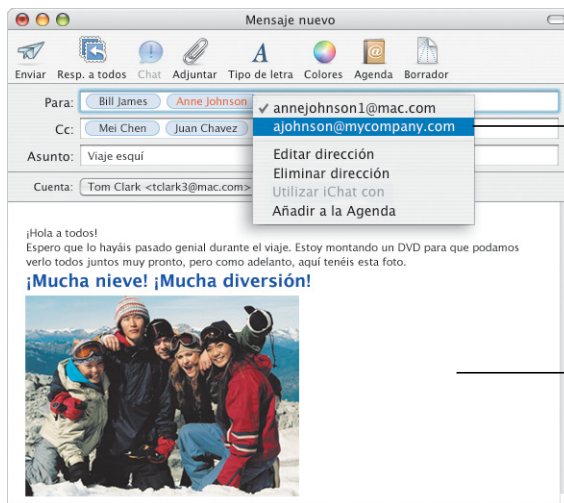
Mensaje nuevo

Enviar Resp. a todos Chat Adjuntar Tipo de letra Colores Agenda Borrador

Para: Bill James Anne Johnson

Cc: Mei Chen Juan Chavez

Asunto: Viaje esquí

Cuenta: Tom Clark <tclark3@mac.com>

✓ annejohnson1@mac.com
ajohnson@mycompany.com
Editar dirección
Eliminar dirección
Utilizar iChat con
Añadir a la Agenda

¡Hola a todos!
Espero que lo hayáis pasado genial durante el viaje. Estoy montando un DVD para que podamos verlo todos juntos muy pronto, pero como adelanto, aquí tenéis esta foto.

¡Mucha nieve! ¡Mucha diversión!